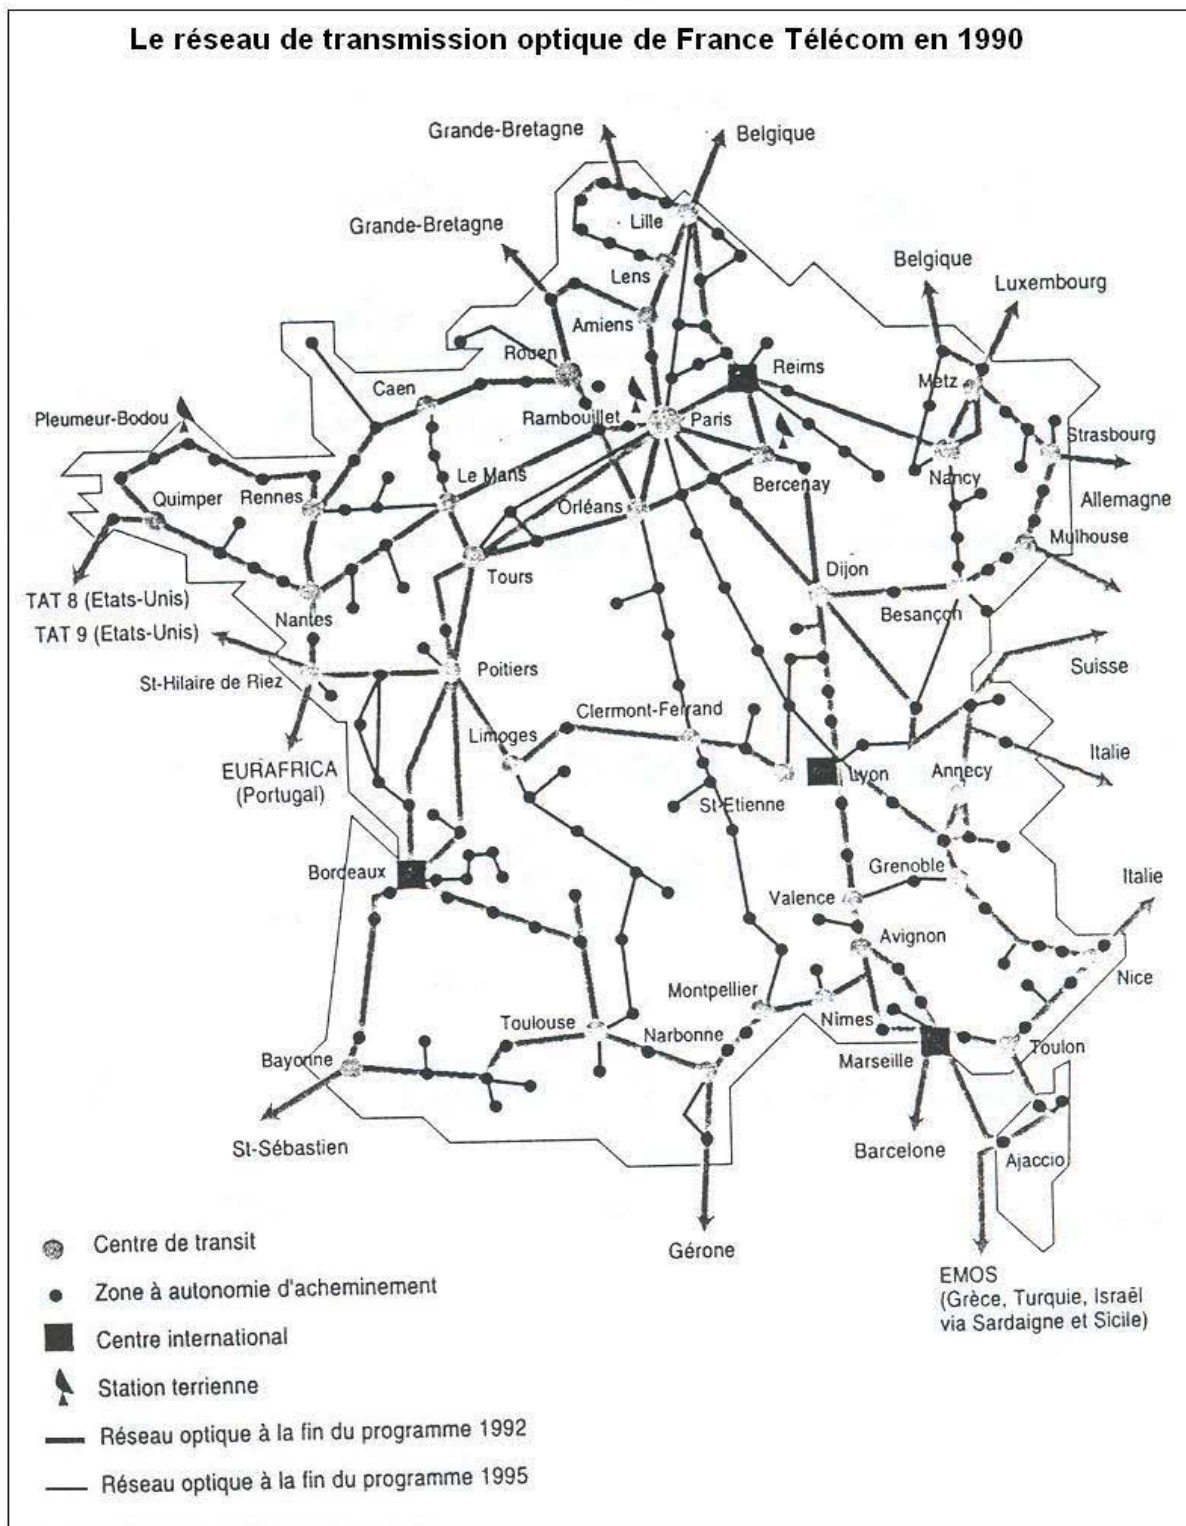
Le réseau de transmission optique de France Télécom en 1990

Grande-Bretagne
Belgique
Lille
Grande-Bretagne
Lens
Belgique
Luxembourg
Amiens
Rouen
Reims
Caen
Metz
Pleumeur-Bodou
Rambouillet
Paris
Strasbourg
Nancy
Le Mans
Bercenay
Allemagne
Quimper
Rennes
Orléans
Mulhouse
Tours
Dijon
TAT 8 (Etats-Unis)
Besançon
Nantes
TAT 9 (Etats-Unis)
Suisse
Poitiers
St-Hilaire de Riez
Clermont-Ferrand
Limoges
Italie
EURAFRICA (Portugal)
Lyon
Annecy
St-Etienne
Grenoble
Bordeaux
Italie
Valence
Avignon
Nice
Montpellier
Toulouse
Nimes
Narbonne
Toulon
Bayonne
Marseille
St-Sébastien
Barcelone
Ajaccio
Gérone
EMOS (Grèce, Turquie, Israël via Sardaigne et Sicile)

Centre de transit
Zone à autonomie d'acheminement
Centre international
Station terrienne
Réseau optique à la fin du programme 1992
Réseau optique à la fin du programme 1995